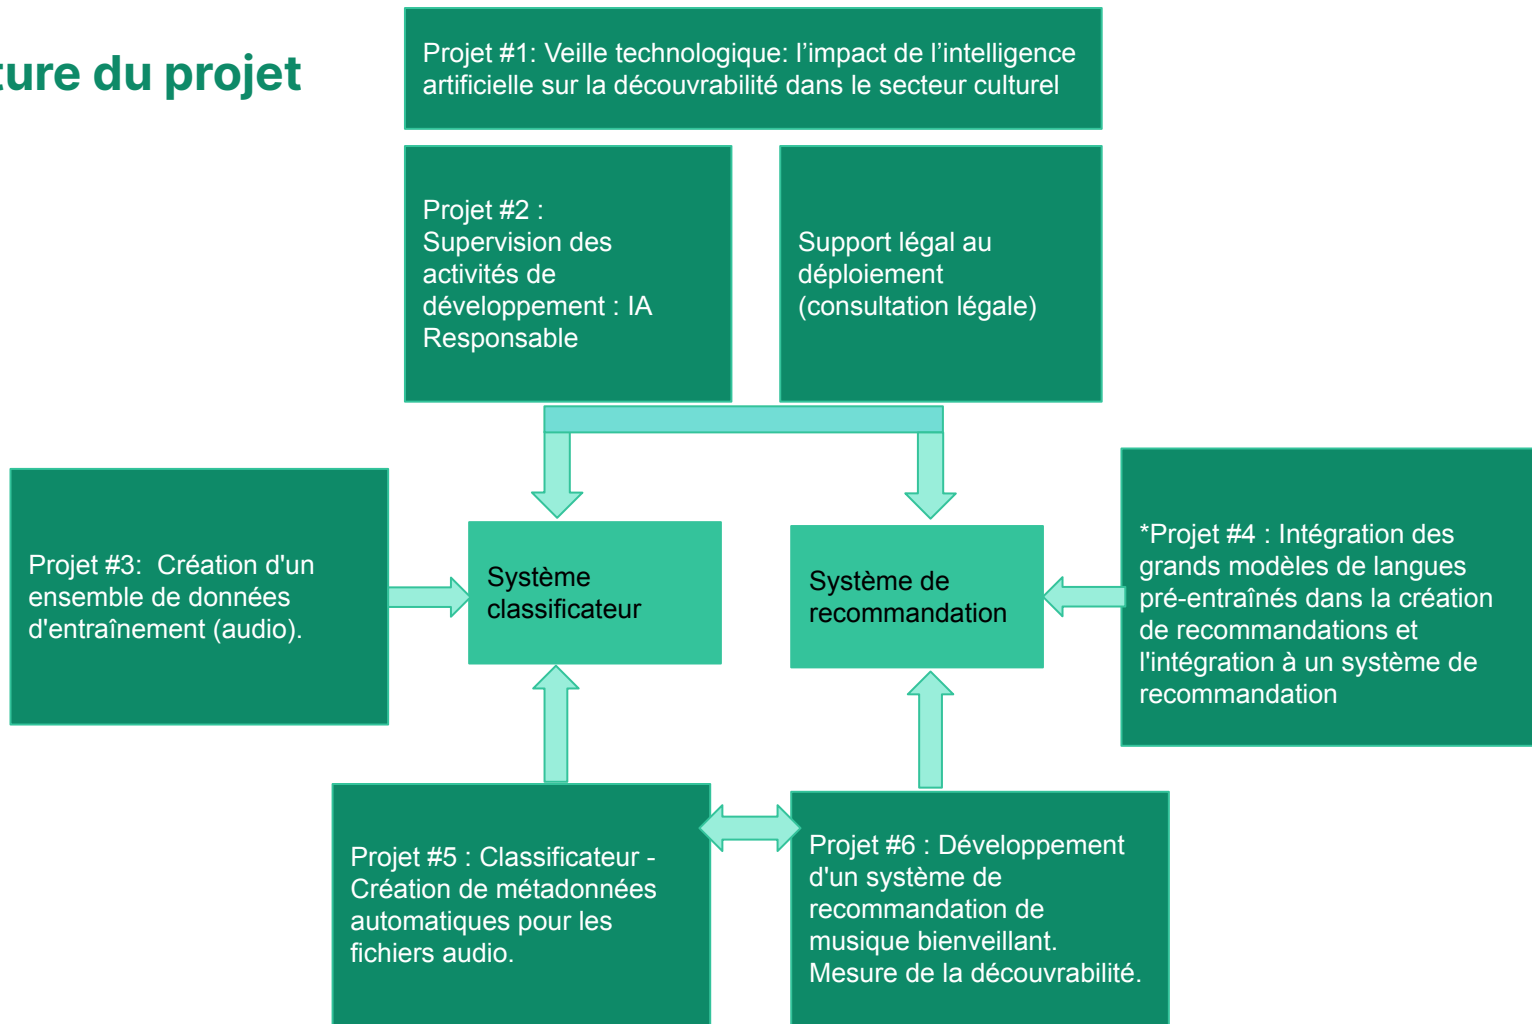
ture du projet

Projet #1: Veille technologique: l'impact de l'intelligence artificielle sur la découvrabilité dans le secteur culturel

Projet #2 : Supervision des activités de développement : IA Responsable

Support légal au déploiement (consultation légale)

Projet #3: Création d'un ensemble de données d'entraînement (audio).

Système classificateur

Système de recommandation

*Projet #4 : Intégration des grands modèles de langues pré-entraînés dans la création de recommandations et l'intégration à un système de recommandation

Projet #5 : Classificateur - Création de métadonnées automatiques pour les fichiers audio.

Projet #6 : Développement d'un système de recommandation de musique bienveillant. Mesure de la découvrabilité.